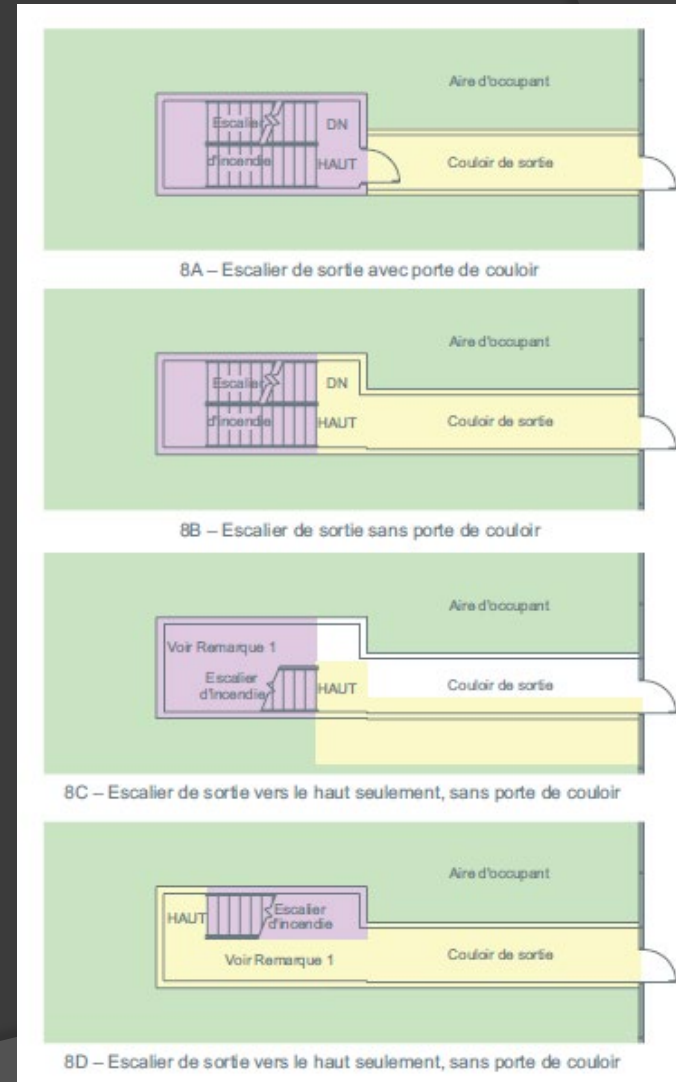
Aire d'occupant

Escalier d'incendie

DN

HAUT

Couloir de sortie

8A – Escalier de sortie avec porte de couloir

Aire d'occupant

Escalier d'incendie

DN

HAUT

Couloir de sortie

8B – Escalier de sortie sans porte de couloir

Aire d'occupant

Voir Remarque 1

Escalier d'incendie

HAUT

Couloir de sortie

8C – Escalier de sortie vers le haut seulement, sans porte de couloir

Aire d'occupant

HAUT

Escalier d'incendie

Voir Remarque 1

Couloir de sortie

8D – Escalier de sortie vers le haut seulement, sans porte de couloir